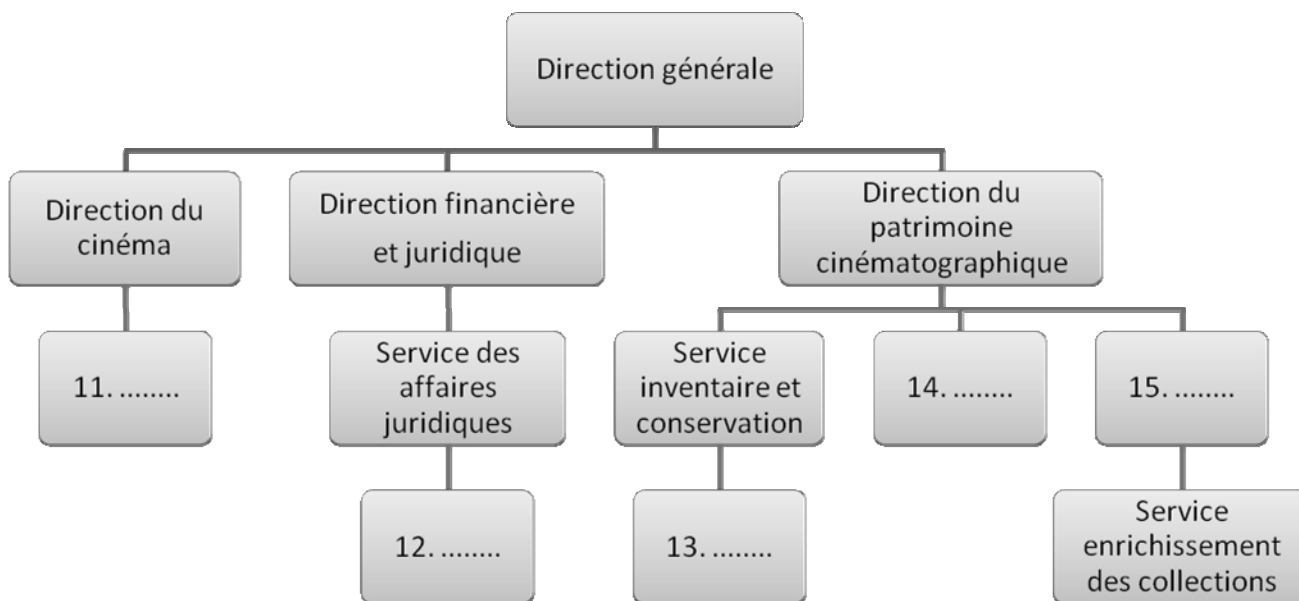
Direction générale

Direction du cinéma

Direction financière et juridique

Direction du patrimoine cinématographique

11. ........

Service des affaires juridiques

Service inventaire et conservation

14. ........

15. ........

12. ........

13. ........

Service enrichissement des collections